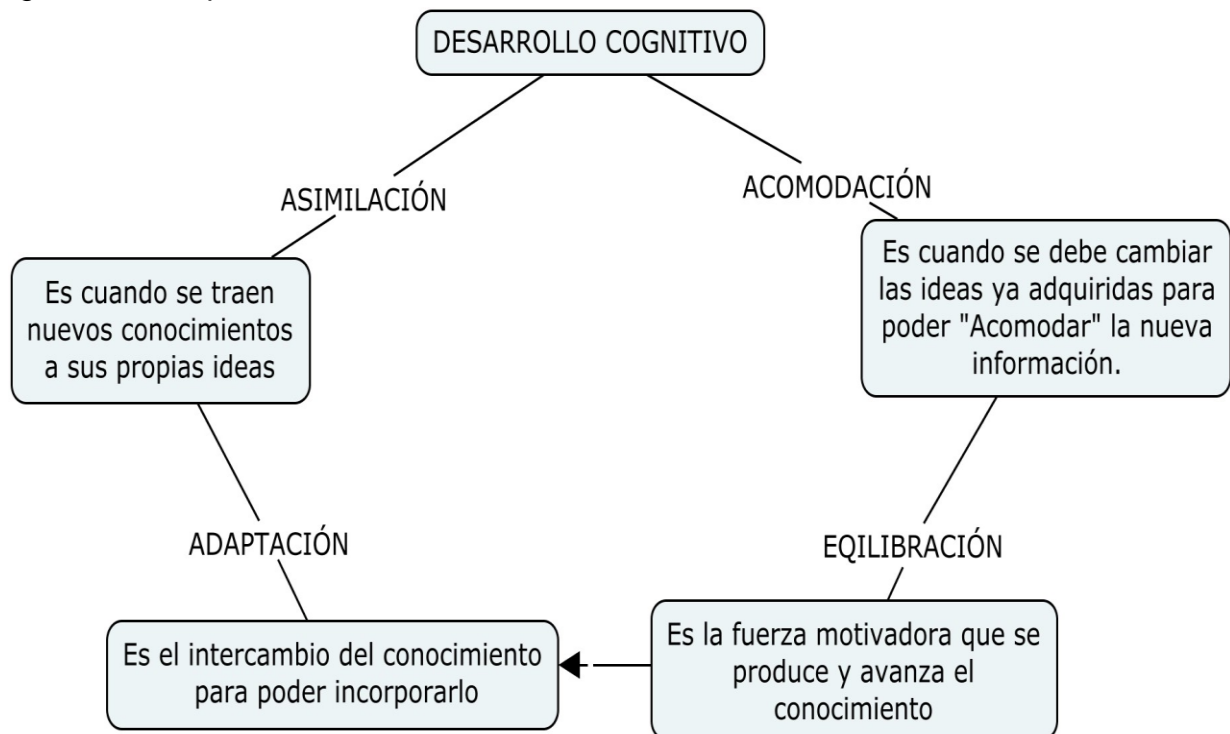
DESARROLLO COGNITIVO

ASIMILACIÓN

Es cuando se traen nuevos conocimientos a sus propias ideas

ACOMODACIÓN

Es cuando se debe cambiar las ideas ya adquiridas para poder "Acomodar" la nueva información.

ADAPTACIÓN

Es el intercambio del conocimiento para poder incorporarlo

EQILIBRACIÓN

Es la fuerza motivadora que se produce y avanza el conocimiento